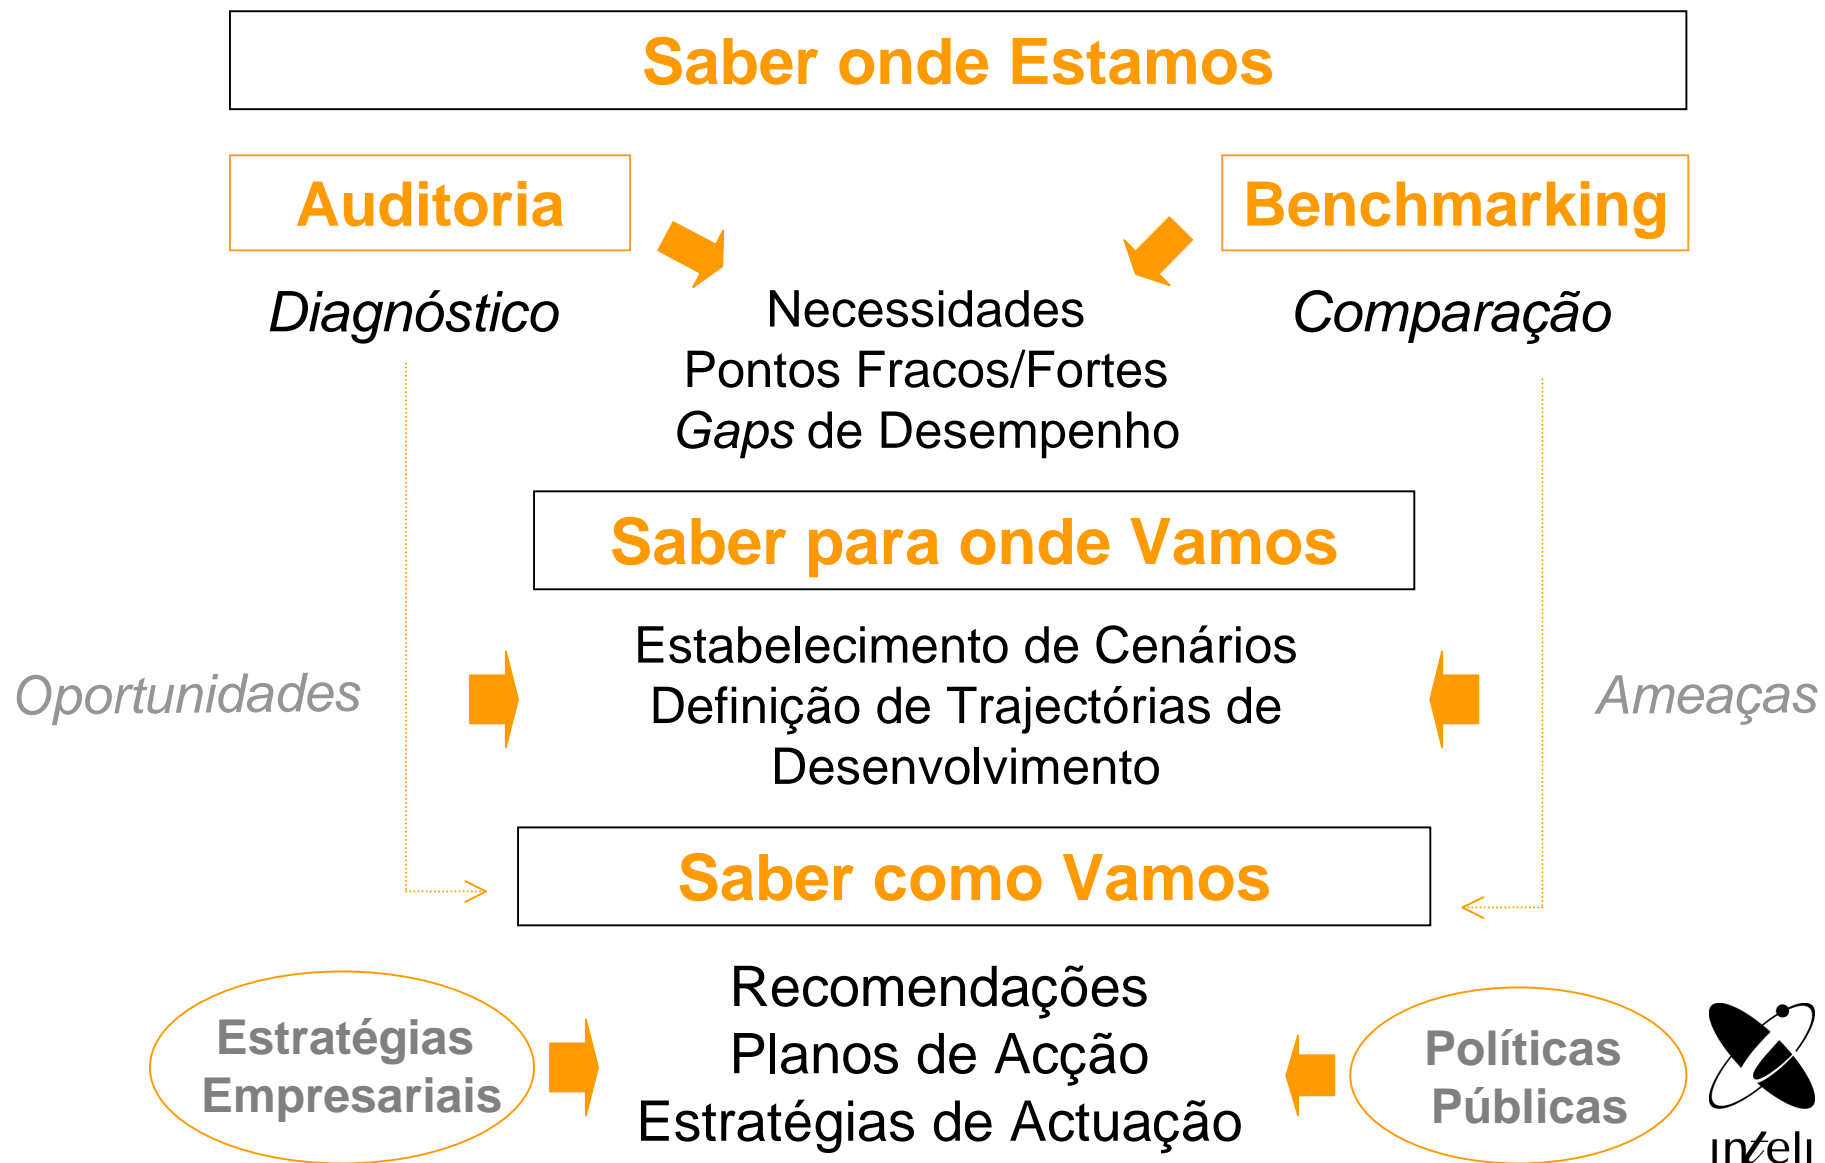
Saber onde Estamos

Auditoria

Benchmarking

Diagnóstico

Necessidades
Pontos Fracos/Fortes
*Gaps* de Desempenho

Comparação

Saber para onde Vamos

Oportunidades

Estabelecimento de Cenários
Definição de Trajectórias de Desenvolvimento

Ameaças

Saber como Vamos

Estratégias Empresariais

Recomendações
Planos de Acção
Estratégias de Actuação

Políticas Públicas

inteli